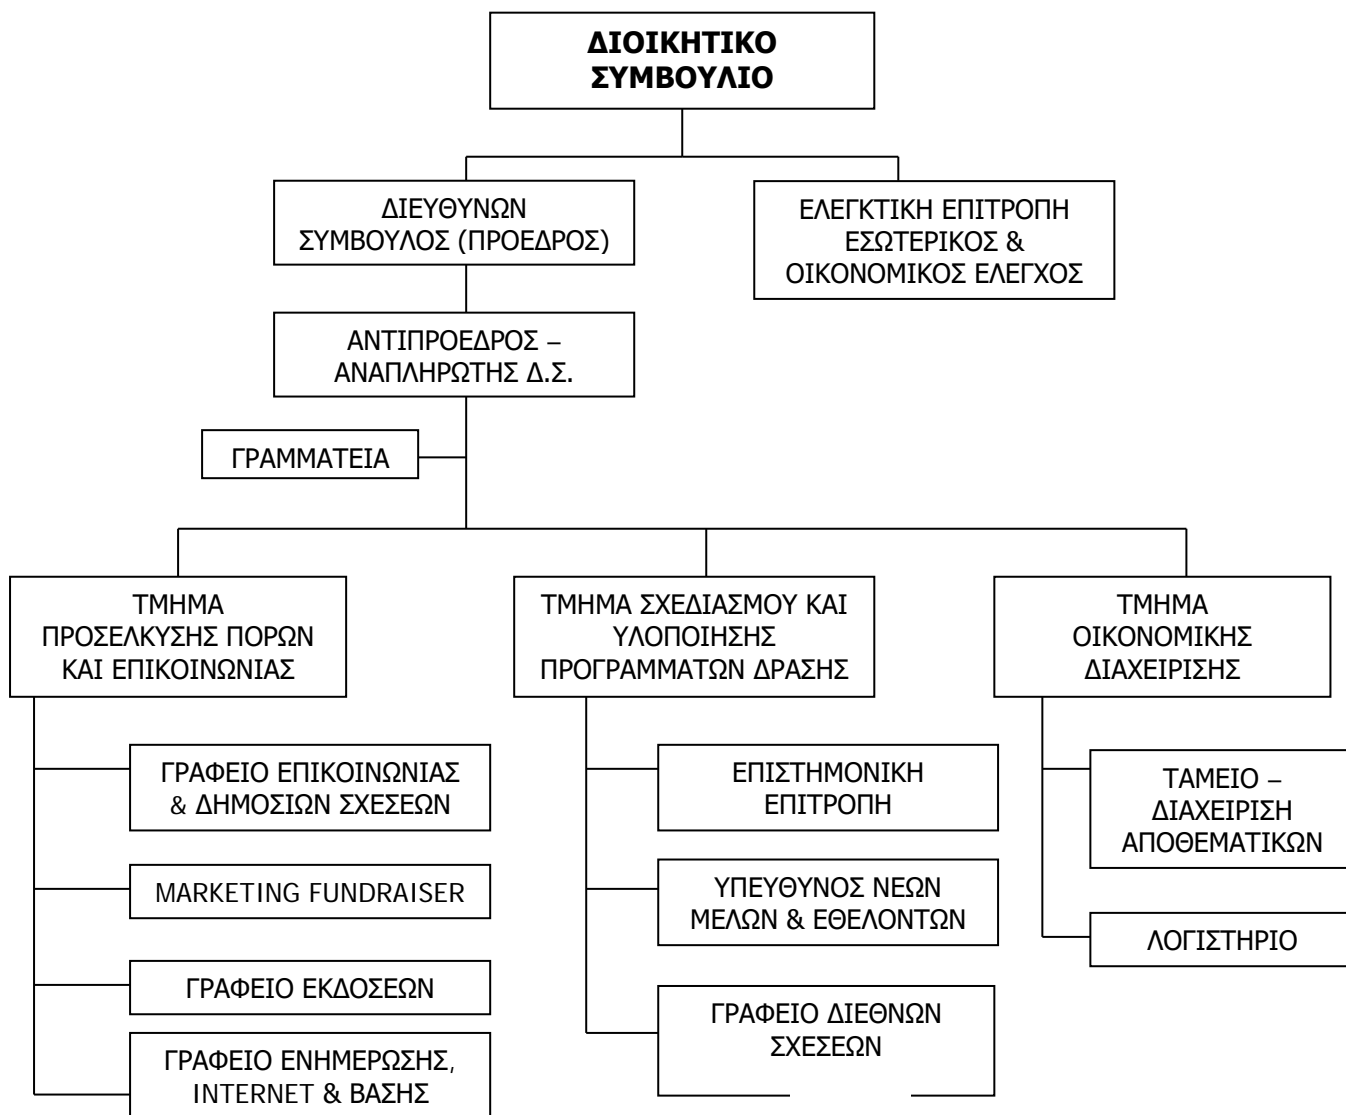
ΔΙΟΙΚΗΤΙΚΟ ΣΥΜΒΟΥΛΙΟ

ΔΙΕΥΘΥΝΩΝ ΣΥΜΒΟΥΛΟΣ (ΠΡΟΕΔΡΟΣ)

ΕΛΕΓΚΤΙΚΗ ΕΠΙΤΡΟΠΗ ΕΣΩΤΕΡΙΚΟΣ & ΟΙΚΟΝΟΜΙΚΟΣ ΕΛΕΓΧΟΣ

ΑΝΤΙΠΡΟΕΔΡΟΣ – ΑΝΑΠΛΗΡΩΤΗΣ Δ.Σ.

ΓΡΑΜΜΑΤΕΙΑ

ΤΜΗΜΑ ΠΡΟΣΕΛΚΥΣΗΣ ΠΟΡΩΝ ΚΑΙ ΕΠΙΚΟΙΝΩΝΙΑΣ

ΓΡΑΦΕΙΟ ΕΠΙΚΟΙΝΩΝΙΑΣ & ΔΗΜΟΣΙΩΝ ΣΧΕΣΕΩΝ

MARKETING FUNDRAISER

ΓΡΑΦΕΙΟ ΕΚΔΟΣΕΩΝ

ΓΡΑΦΕΙΟ ΕΝΗΜΕΡΩΣΗΣ, INTERNET & ΒΑΣΗΣ

ΤΜΗΜΑ ΣΧΕΔΙΑΣΜΟΥ ΚΑΙ ΥΛΟΠΟΙΗΣΗΣ ΠΡΟΓΡΑΜΜΑΤΩΝ ΔΡΑΣΗΣ

ΕΠΙΣΤΗΜΟΝΙΚΗ ΕΠΙΤΡΟΠΗ

ΥΠΕΥΘΥΝΟΣ ΝΕΩΝ ΜΕΛΩΝ & ΕΘΕΛΟΝΤΩΝ

ΓΡΑΦΕΙΟ ΔΙΕΘΝΩΝ ΣΧΕΣΕΩΝ

ΤΜΗΜΑ ΟΙΚΟΝΟΜΙΚΗΣ ΔΙΑΧΕΙΡΙΣΗΣ

ΤΑΜΕΙΟ – ΔΙΑΧΕΙΡΙΣΗ ΑΠΟΘΕΜΑΤΙΚΩΝ

ΛΟΓΙΣΤΗΡΙΟ